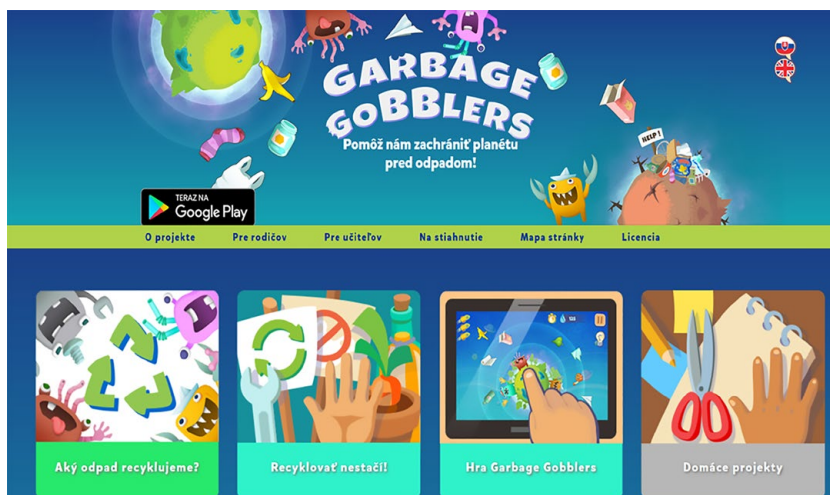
GARBAGE GOBBLERS

Pomôž nám zachrániť planétu pred odpadom!

TERAZ NA Google Play

HELP!

O projekte
Pre rodičov
Pre učiteľov
Na stiahnutie
Mapa stránky
Licencia

Aký odpad recyklujeme?

Recyklovať nestačí!

Hra Garbage Gobblers

Domáce projekty